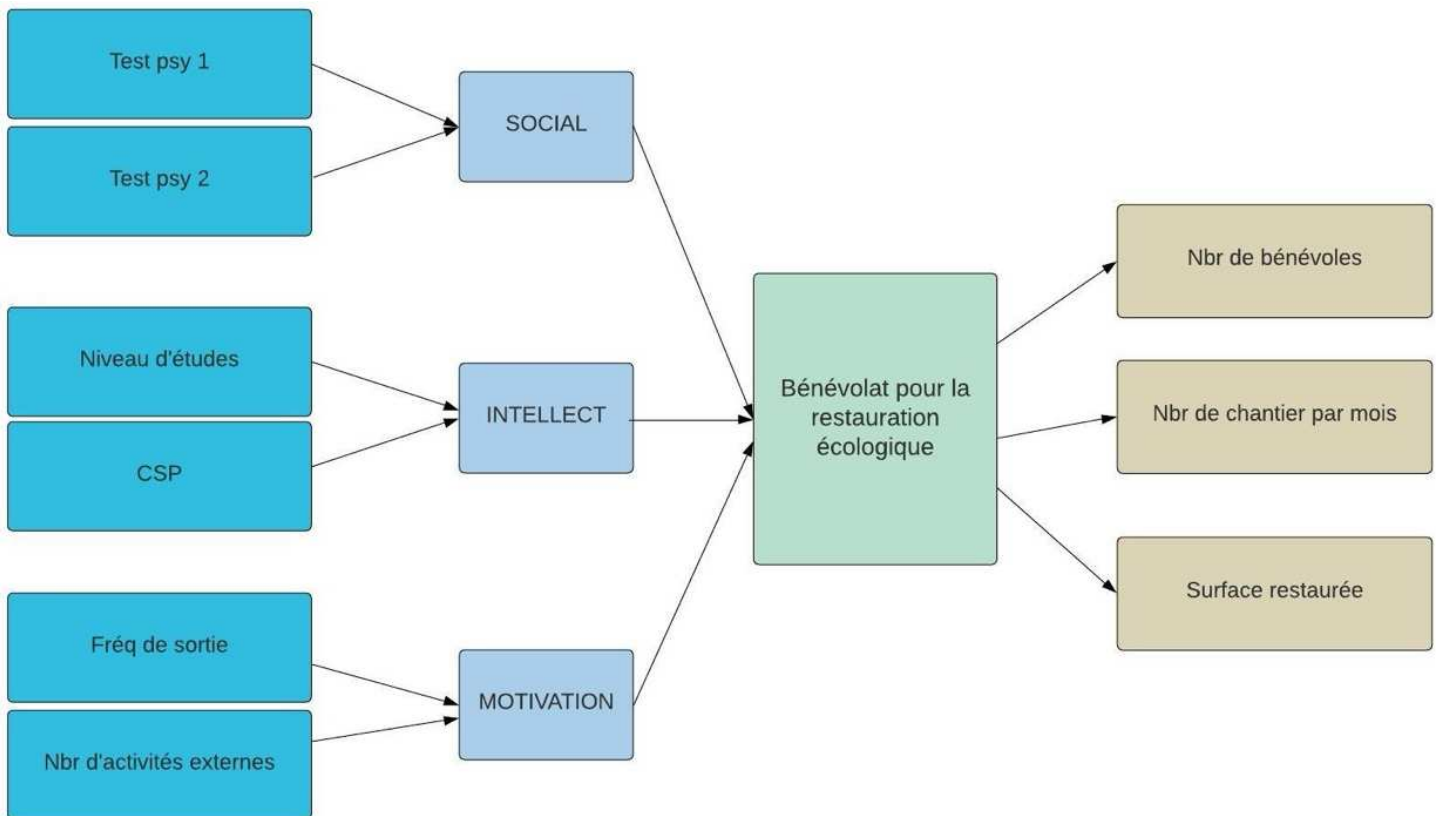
Test psy 1

Test psy 2

SOCIAL

Niveau d'études

CSP

INTELLECT

Fréq de sortie

Nbr d'activités externes

MOTIVATION

Bénévolat pour la restauration écologique

Nbr de bénévoles

Nbr de chantier par mois

Surface restaurée